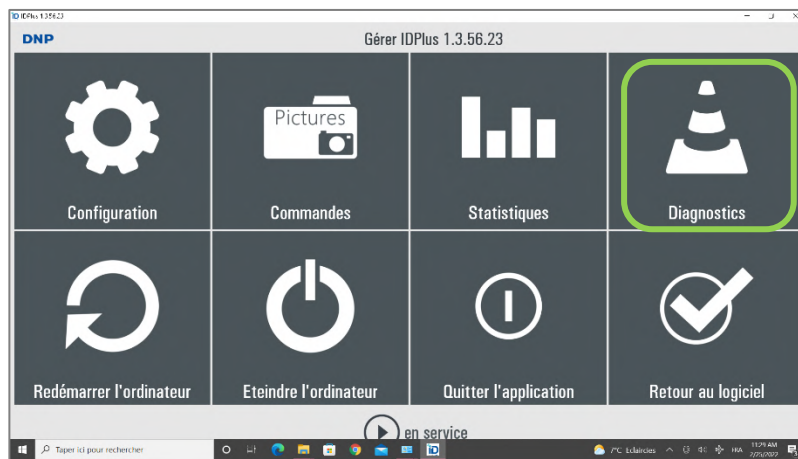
IDPlus 1.3.56.23

DNP

Gérer IDPlus 1.3.56.23

Pictures

Configuration

Commandes

Statistiques

Diagnostics

Redémarrer l'ordinateur

Eteindre l'ordinateur

Quitter l'application

Retour au logiciel

en service

Taper ici pour rechercher

7°C Eclaircies

FRA

11:29 AM
2/25/2022